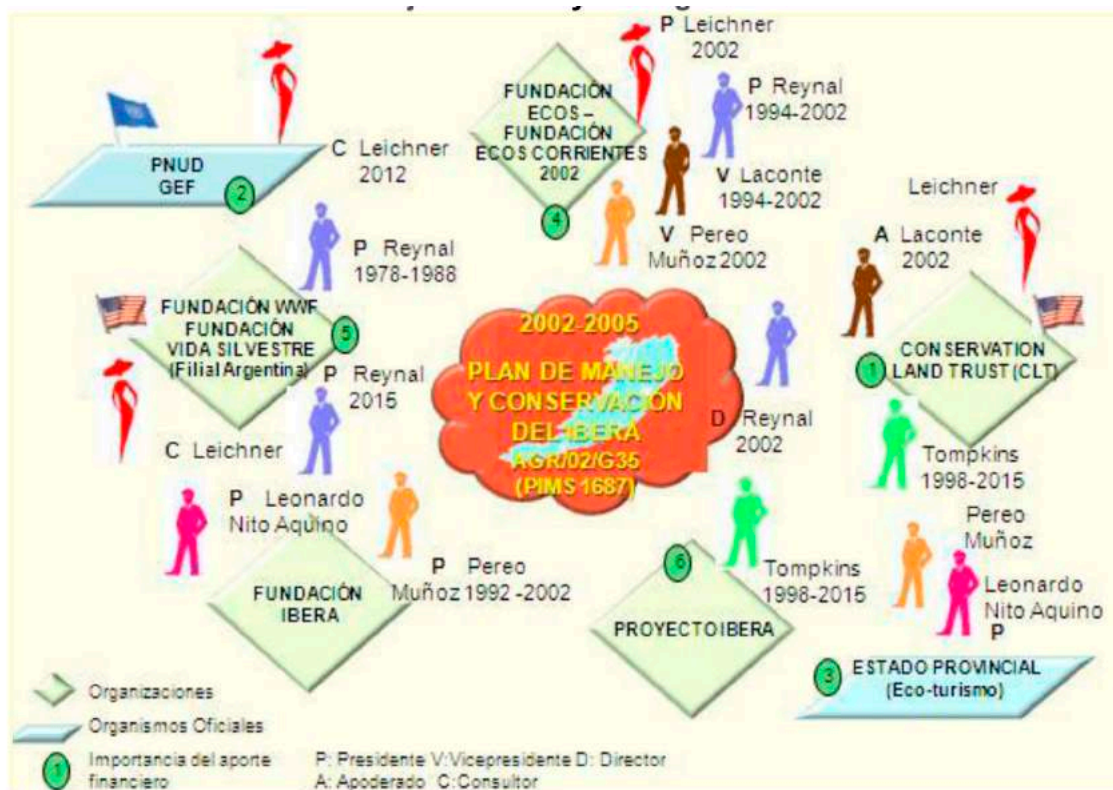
PNUD GEF
2
C Leichner 2012

FUNDACIÓN ECOS – FUNDACIÓN ECOS CORRIENTES 2002
4
P Leichner 2002
P Reynal 1994-2002
V Laconte 1994-2002
V Pereo Muñoz 2002

Leichner
A Laconte 2002
CONSERVATION LAND TRUST (CLT)
1
Tompkins 1998-2015

P Reynal 1978-1988
FUNDACIÓN WWF FUNDACIÓN VIDA SILVESTRE (Filial Argentina)
5
P Reynal 2015
C Leichner

2002-2005
PLAN DE MANEJO Y CONSERVACIÓN DEL IBERA
ARG/02/G35
(PIMS 1687)

D Reynal 2002

P Leonardo Nito Aquino
P Pereo Muñoz 1992 -2002
FUNDACIÓN IBERA

6
Tompkins 1998-2015
PROYECTO IBERA

Pereo Muñoz
Leonardo Nito Aquino
P
3
ESTADO PROVINCIAL (Eco-turismo)

Organizaciones
Organismos Oficiales
1 Importancia del aporte financiero
P: Presidente V:Vicepresidente D: Director
A: Apoderado C:Consultor